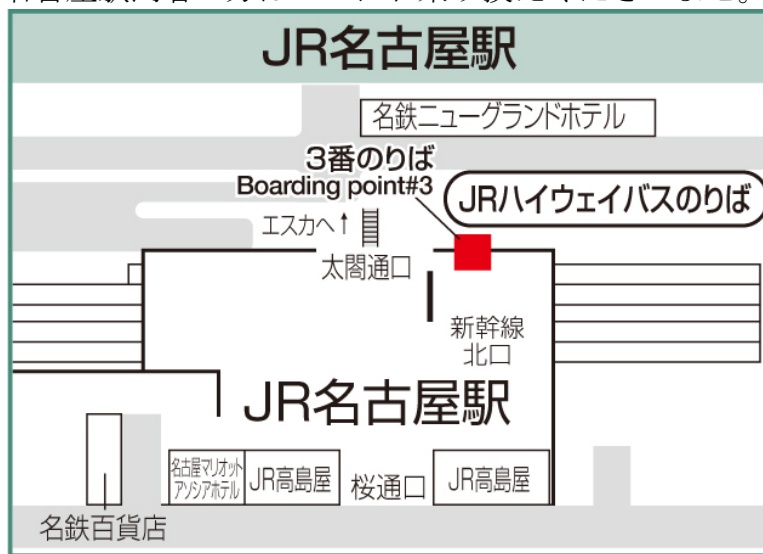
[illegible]

JR名古屋駅

名鉄ニューグランドホテル

3番のりば
Boarding point#3

JRハイウェイバスのりば

エスカへ↑

太閤通口

新幹線
北口

JR名古屋駅

名古屋マリオットアソシアホテル

JR高島屋

桜通口

JR高島屋

名鉄百貨店